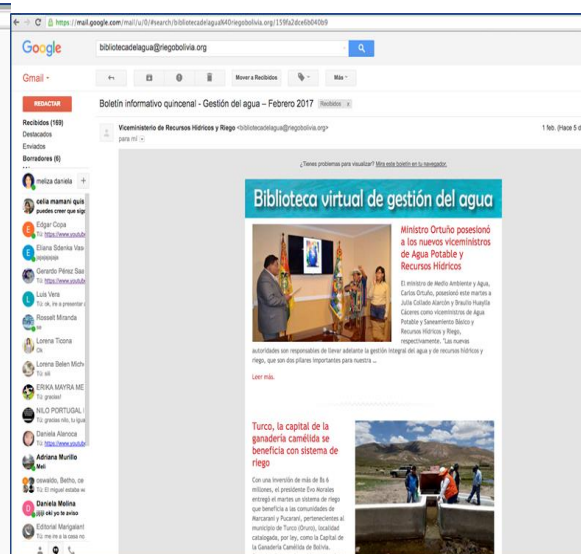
https://mail.google.com/mail/u/0/#search/bibliotecadelagua%40riegobolivia.org/159fa2dce6b040b9

Google

bibliotecadelagua@riegobolivia.org

Gmail

Mover a Recibidos

Más

REDACTAR

Recibidos (169)
Destacados
Enviados
Borradores (6)

meliza daniela

celia mamani quis
puedes creer que sig

Edgar Copa
Tú: https://www.youtub

Eliana Sdenka Vas

Gerardo Pérez Saa
Tú: https://www.youtub

Luis Vera
Tú: ok, ire a presentar

Rosselt Miranda

Lorena Ticona
Ok

Lorena Belen Mich
Tú: ok

ERIKA MAYRA ME
Tú: gracias!

NILO PORTUGAL
Tú: gracias nilo, tu igual

Daniela Alanoca
Tú: https://www.youtub

Adriana Murillo
Meli

oswaldo, Betho, ce
Tú: El miguel estabe w

Daniela Molina
oki yo te aviso

Editorial Marigalam
Tú: me ire a la casa to

Boletín informativo quincenal - Gestión del agua – Febrero 2017 Recibidos x

Viceministerio de Recursos Hídricos y Riego <bibliotecadelagua@riegobolivia.org>
para mí

1 feb. (Hace 5 d

¿Tienes problemas para visualizar? Mira este boletín en tu navegador.

Biblioteca virtual de gestión del agua

Ministro Ortuño posesionó a los nuevos viceministros de Agua Potable y Recursos Hídricos

El ministro de Medio Ambiente y Agua, Carlos Ortuño, posesionó este martes a Julia Collado Alarcón y Braulio Huaylla Cáceres como viceministros de Agua Potable y Saneamiento Básico y Recursos Hídricos y Riego, respectivamente. "Las nuevas autoridades son responsables de llevar adelante la gestión integral del agua y de recursos hídricos y riego, que son dos pilares importantes para nuestra ...

Leer más.

Turco, la capital de la ganadería camélida se beneficia con sistema de riego

Con una inversión de más de Bs 6 millones, el presidente Evo Morales entregó el martes un sistema de riego que beneficia a las comunidades de Marcarani y Pucarani, pertenecientes al municipio de Turco (Oruro), localidad catalogada, por ley, como la Capital de la Ganadería Camélida de Bolivia.